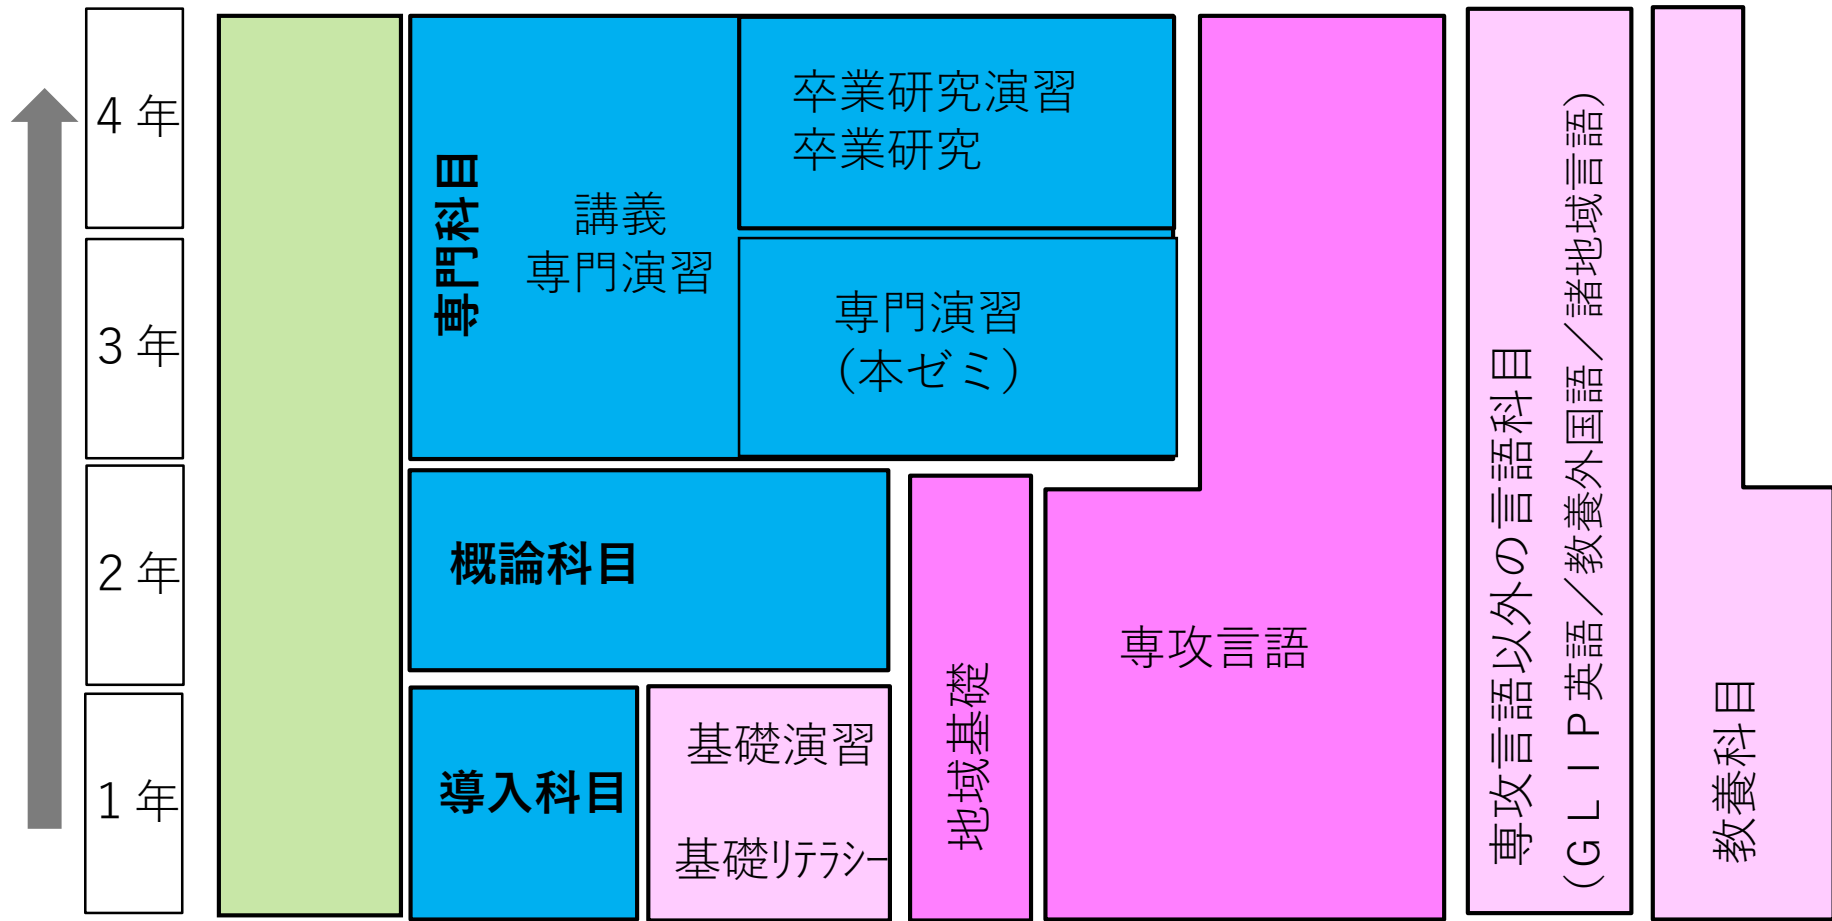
4 年

3 年

2 年

1 年

専門科目

講義
専門演習

卒業研究演習
卒業研究

専門演習
（本ゼミ）

概論科目

導入科目

基礎演習

基礎リテラシー

地域基礎

専攻言語

専攻言語以外の言語科目
（ＧＬＩＰ英語／教養外国語／諸地域言語）

教養科目